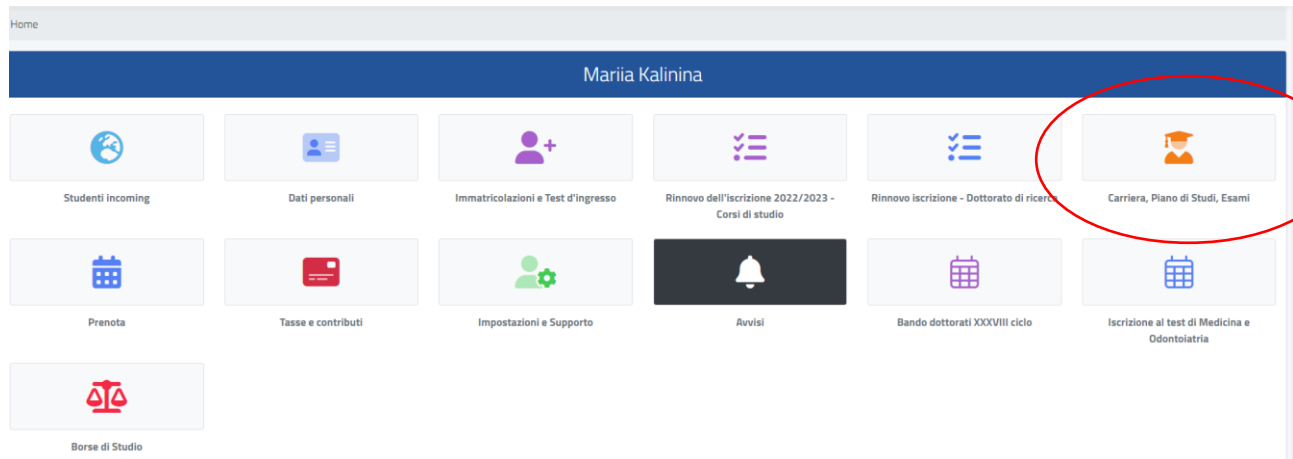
Home

Mariia Kalinina

Studenti incoming

Dati personali

Immatricolazioni e Test d'ingresso

Rinnovo dell'iscrizione 2022/2023 - Corsi di studio

Rinnovo iscrizione - Dottorato di ricerca

Carriera, Piano di Studi, Esami

Prenota

Tasse e contributi

Impostazioni e Supporto

Avvisi

Bando dottorati XXXVIII ciclo

Iscrizione al test di Medicina e Odontoiatria

Borse di Studio